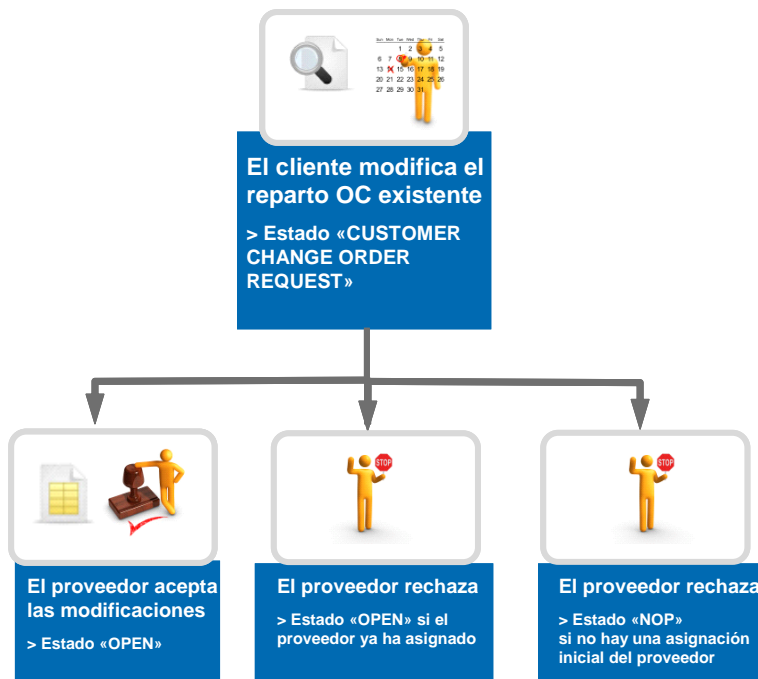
Sun Mon Tue Wed Thu Fri Sat
1 2 3 4 5
6 7 8 9 10 11 12
13 14 15 16 17 18 19
20 21 22 23 24 25 26
27 28 29 30 31

El cliente modifica el reparto OC existente

> Estado «CUSTOMER CHANGE ORDER REQUEST»

El proveedor acepta las modificaciones

> Estado «OPEN»

STOP

El proveedor rechaza

> Estado «OPEN» si el proveedor ya ha asignado

STOP

El proveedor rechaza

> Estado «NOP» si no hay una asignación inicial del proveedor